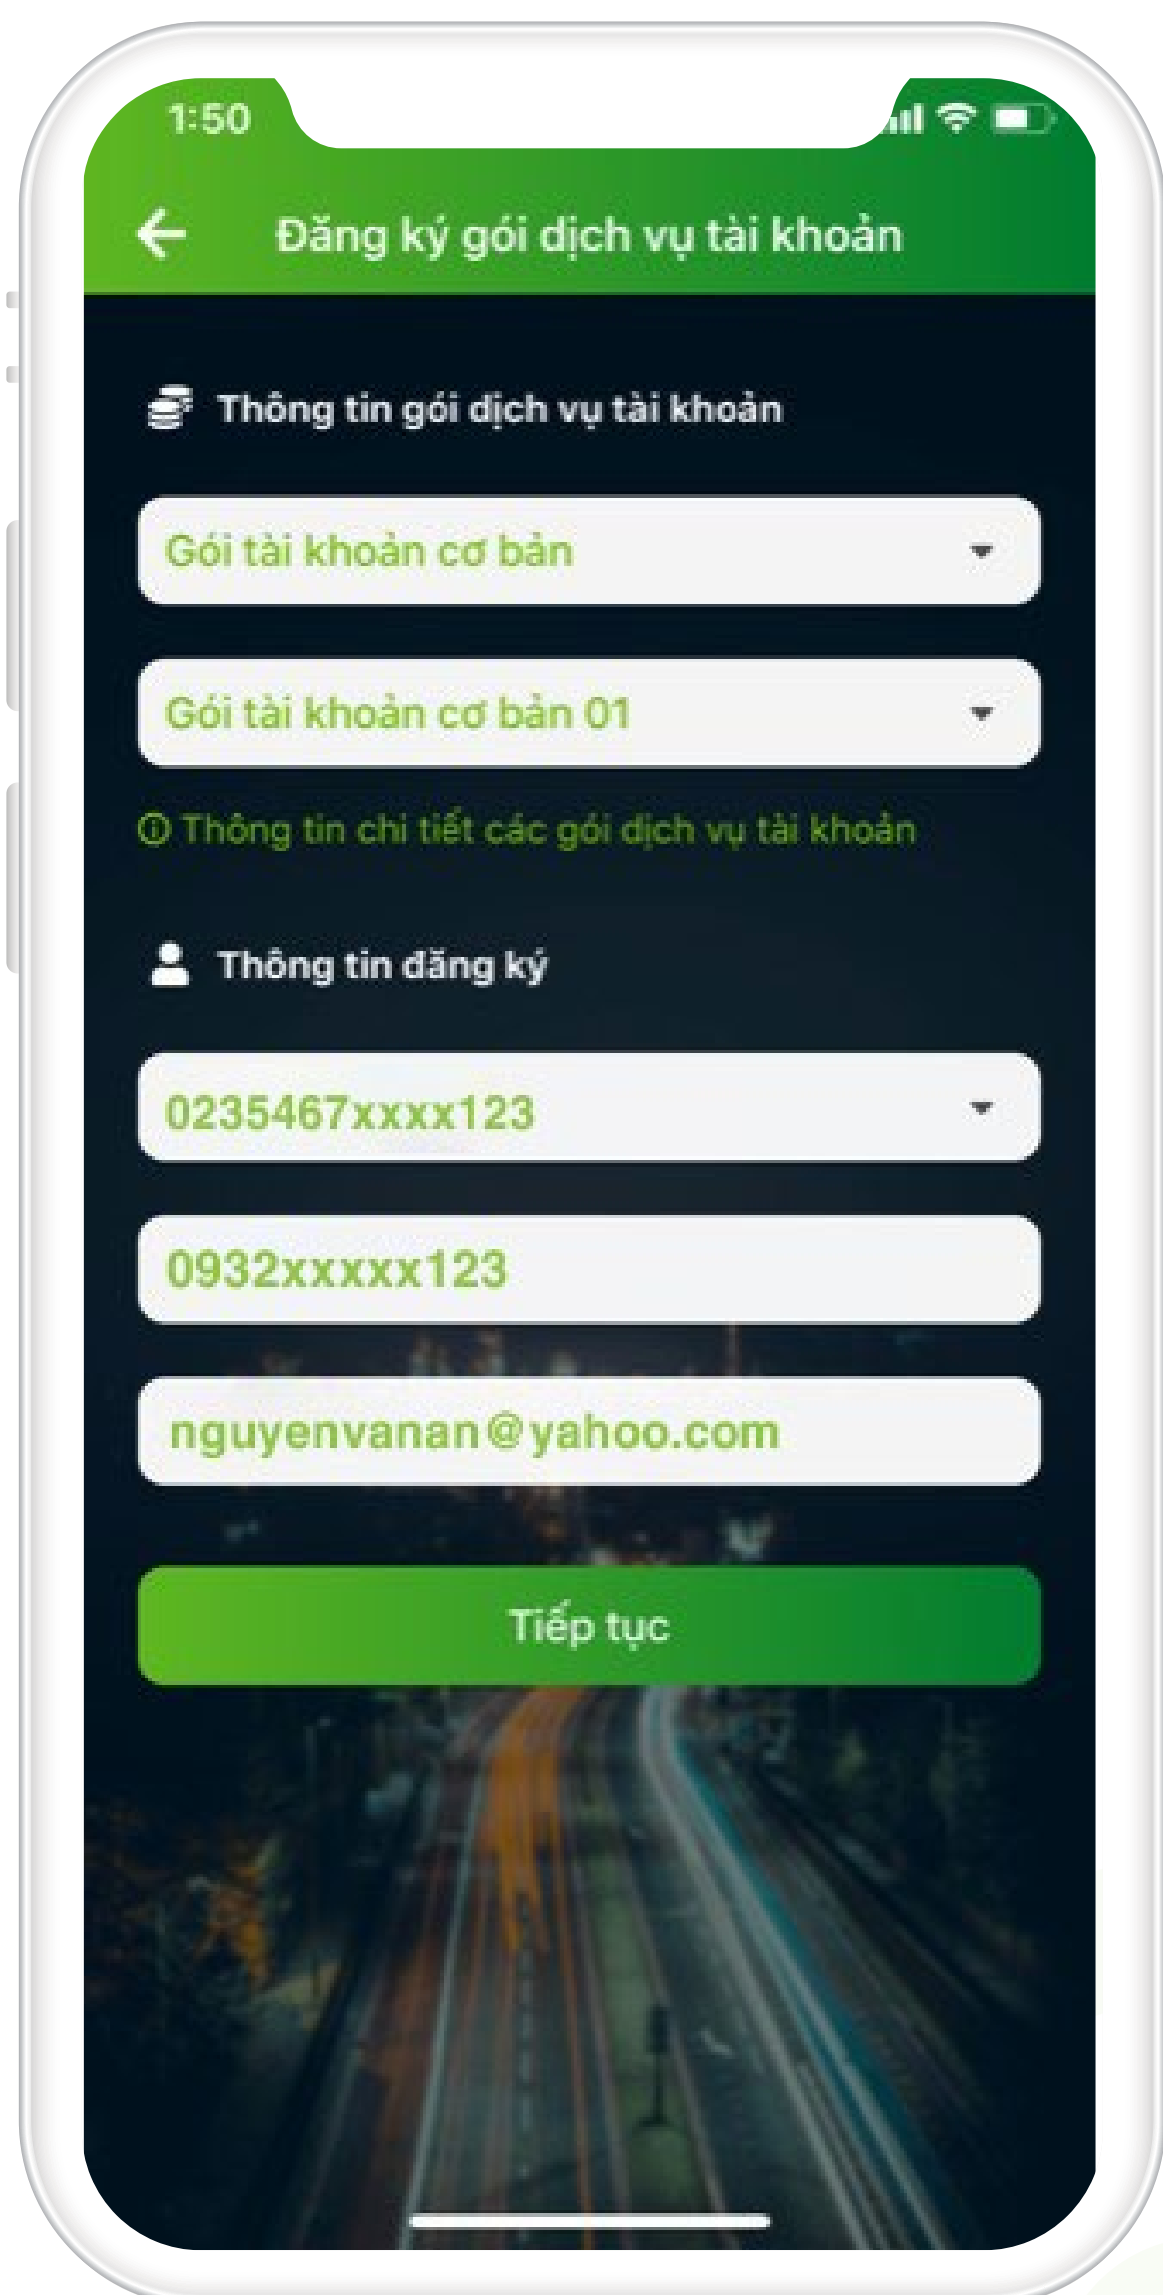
1:50

Đăng ký gói dịch vụ tài khoản

Thông tin gói dịch vụ tài khoản

Gói tài khoản cơ bản

Gói tài khoản cơ bản 01

Thông tin chi tiết các gói dịch vụ tài khoản

Thông tin đăng ký

0235467xxxx123

0932xxxxx123

nguyenvanan@yahoo.com

Tiếp tục